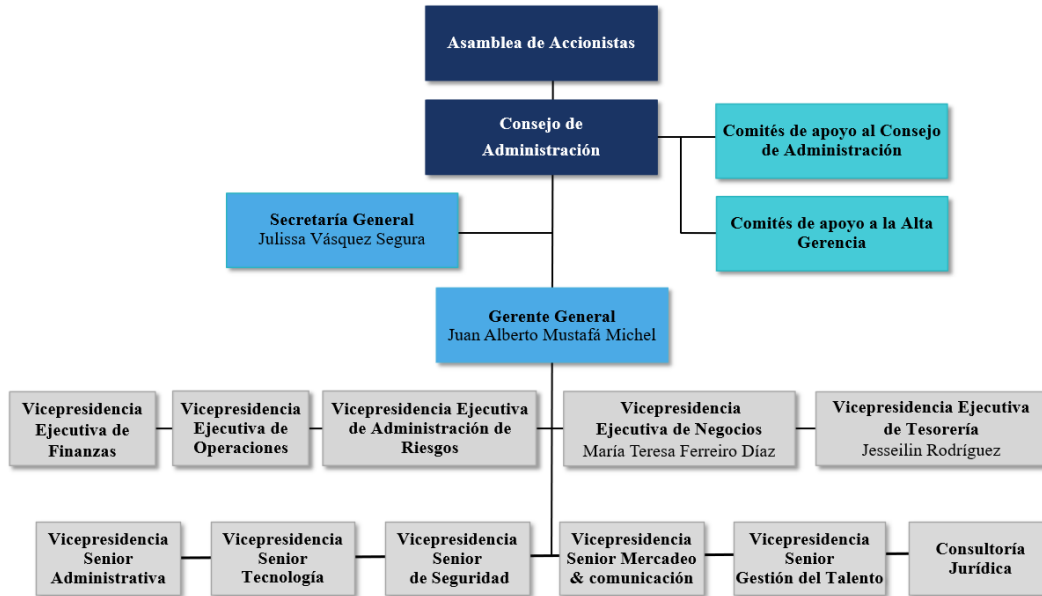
Asamblea de Accionistas

Consejo de Administración

Comités de apoyo al Consejo de Administración

Comités de apoyo a la Alta Gerencia

Secretaría General
Julissa Vásquez Segura

Gerente General
Juan Alberto Mustafá Michel

Vicepresidencia Ejecutiva de Finanzas

Vicepresidencia Ejecutiva de Operaciones

Vicepresidencia Ejecutiva de Administración de Riesgos

Vicepresidencia Ejecutiva de Negocios
María Teresa Ferreiro Díaz

Vicepresidencia Ejecutiva de Tesorería
Jesseilin Rodríguez

Vicepresidencia Senior Administrativa

Vicepresidencia Senior Tecnología

Vicepresidencia Senior de Seguridad

Vicepresidencia Senior Mercadeo & comunicación

Vicepresidencia Senior Gestión del Talento

Consultoría Jurídica